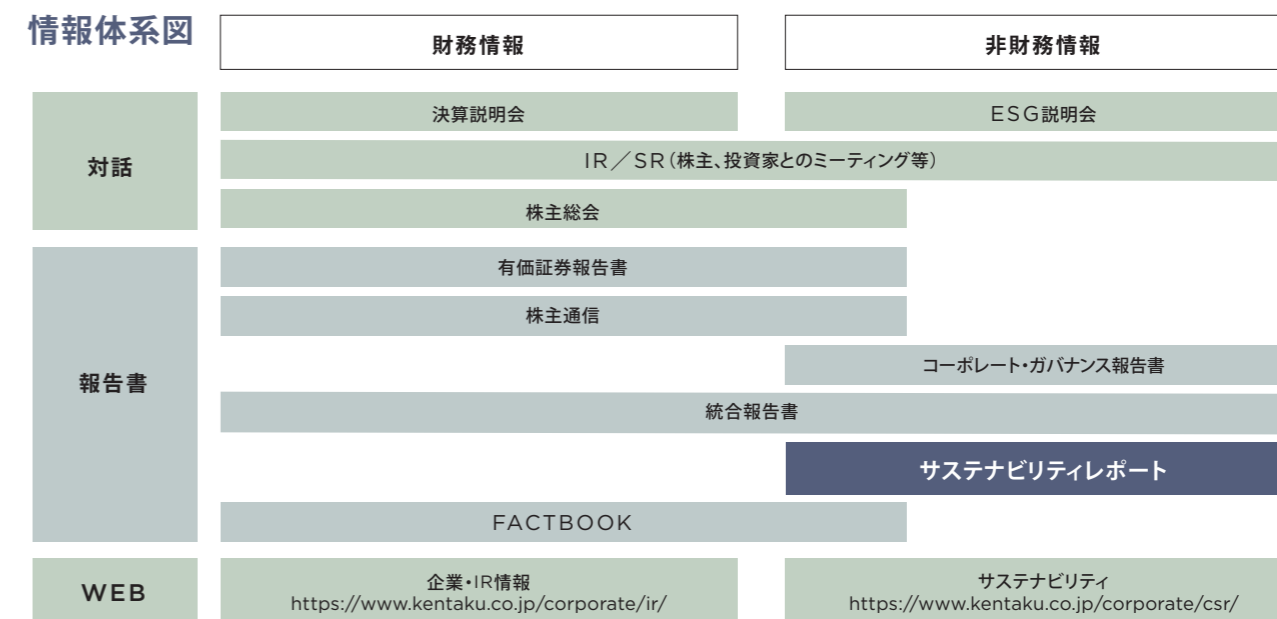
情報体系図

| | 財務情報 | 非財務情報 |
|---|---|---|
| 対話 | 決算説明会 | ESG説明会 |
| | IR／SR（株主、投資家とのミーティング等） | |
| | 株主総会 | |
| 報告書 | 有価証券報告書 | |
| | 株主通信 | |
| | | コーポレート・ガバナンス報告書 |
| | 統合報告書 | |
| | | サステナビリティレポート |
| | FACTBOOK | |
| WEB | 企業・IR情報 https://www.kentaku.co.jp/corporate/ir/ | サステナビリティ https://www.kentaku.co.jp/corporate/csr/ |